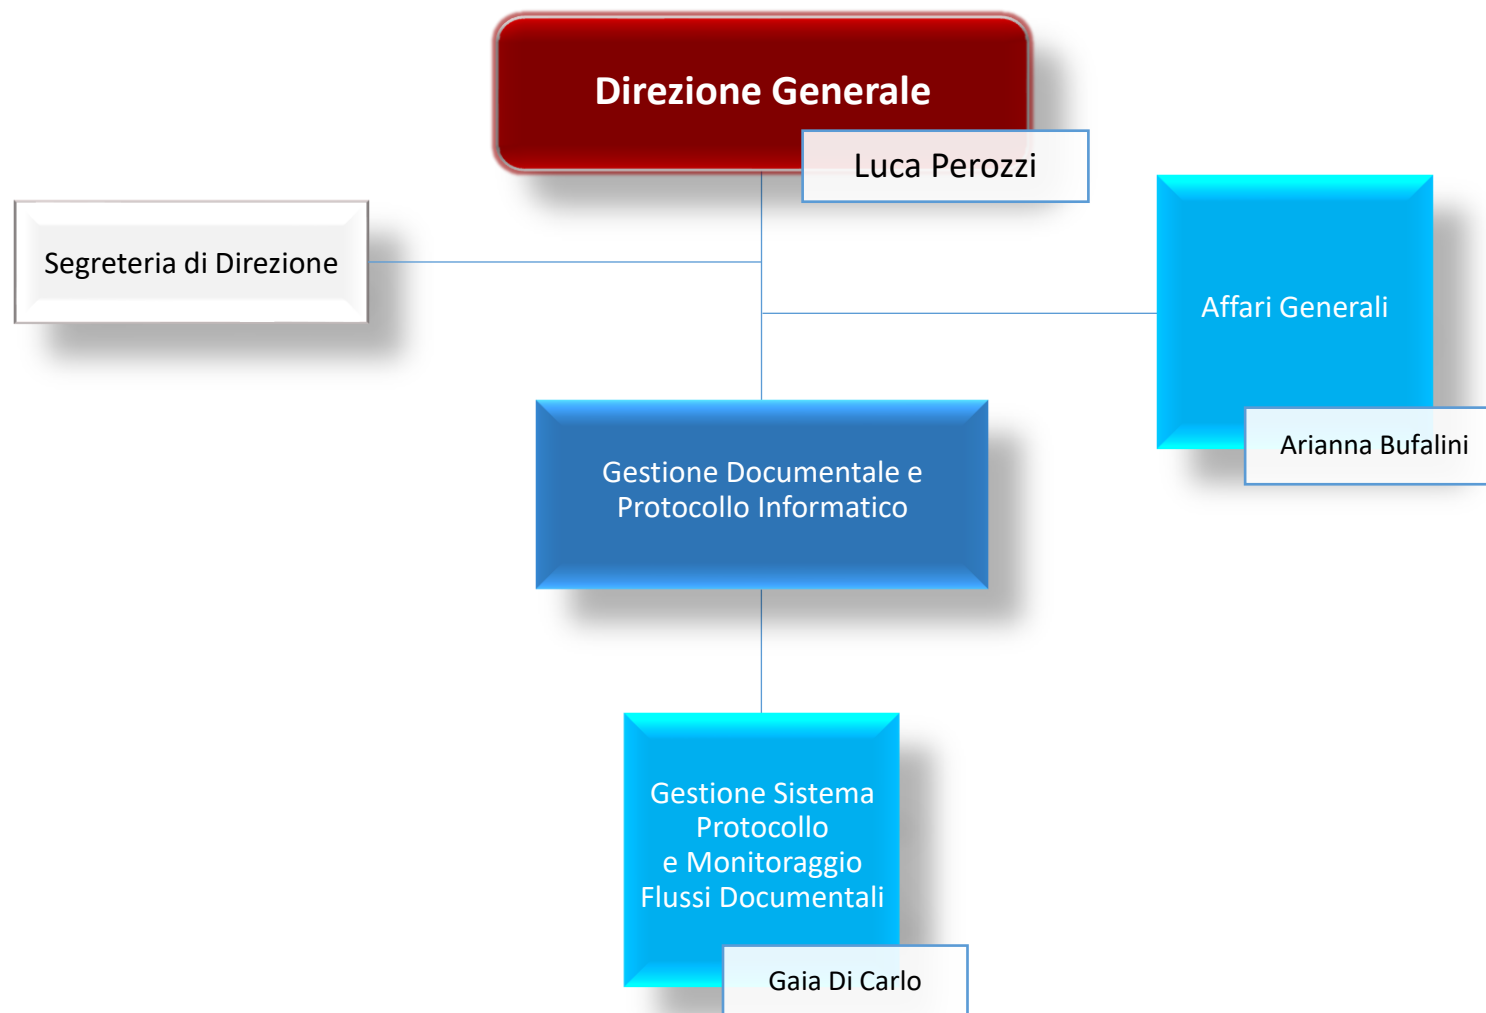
Direzione Generale

Luca Perozzi

Segreteria di Direzione

Affari Generali

Arianna Bufalini

Gestione Documentale e Protocollo Informatico

Gestione Sistema Protocollo e Monitoraggio Flussi Documentali

Gaia Di Carlo